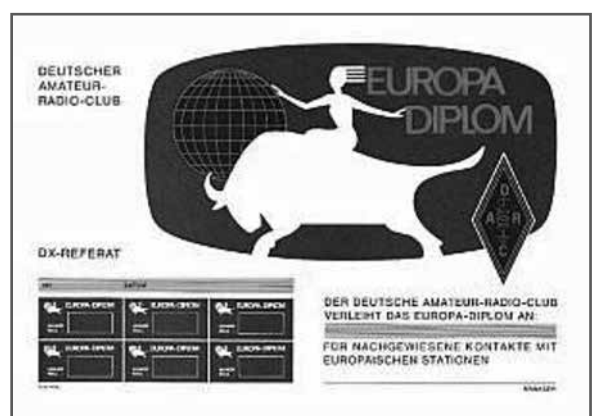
DEUTSCHER AMATEUR-RADIO-CLUB

EUROPA DIPLOM

D A R C

DX-REFERAT

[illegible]

EUROPA-DIPLOM

EUROPA-DIPLOM

EUROPA-DIPLOM

EUROPA-DIPLOM

EUROPA-DIPLOM

EUROPA-DIPLOM

DER DEUTSCHE AMATEUR-RADIO-CLUB VERLEIHT DAS EUROPA-DIPLOM AN:

FÜR NACHGEWIESENE KONTAKTE MIT EUROPÄISCHEN STATIONEN

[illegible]